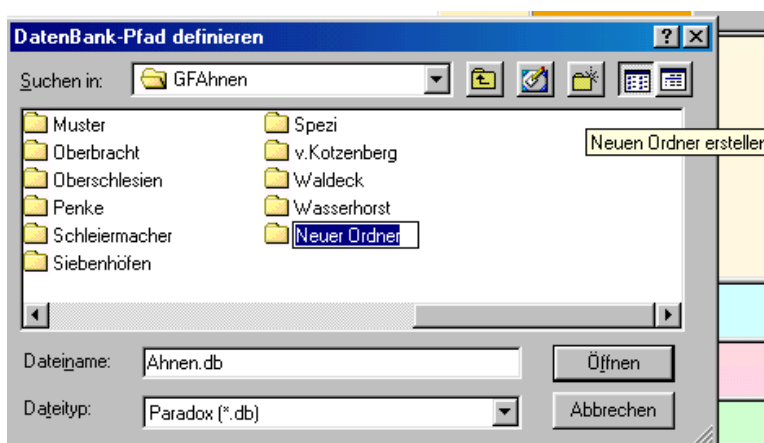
DatenBank-Pfad definieren

?

Suchen in: GFAhnen

Neuen Ordner erstellen

Muster
Oberbracht
Oberschlesien
Penke
Schleiermacher
Siebenhöfen

Spezi
v.Kotzenberg
Waldeck
Wasserhorst
Neuer Ordner

Dateiname: Ahnen.db

Öffnen

Dateityp: Paradox (*.db)

Abbrechen